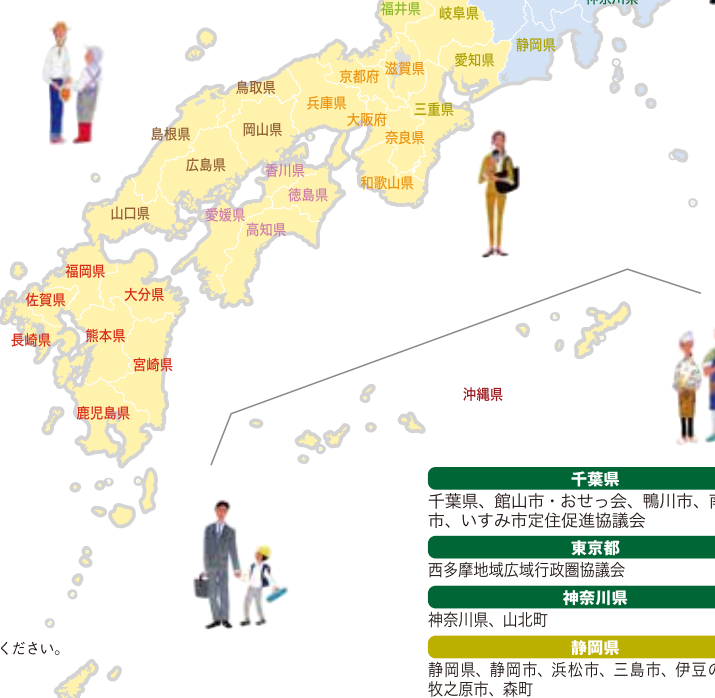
福井県
岐阜県
神奈川県
愛知県
静岡県
鳥取県
京都府
滋賀県
島根県
岡山県
兵庫県
大阪府
三重県
広島県
香川県
奈良県
徳島県
和歌山県
山口県
愛媛県
高知県
福岡県
佐賀県
大分県
長崎県
熊本県
宮崎県
鹿児島県
沖縄県

千葉県
千葉県、館山市・おせっ会、鴨川市、南
市、いすみ市定住促進協議会

東京都
西多摩地域広域行政圏協議会

神奈川県
神奈川県、山北町

静岡県
静岡県、静岡市、浜松市、三島市、伊豆の
牧之原市、森町

ください。